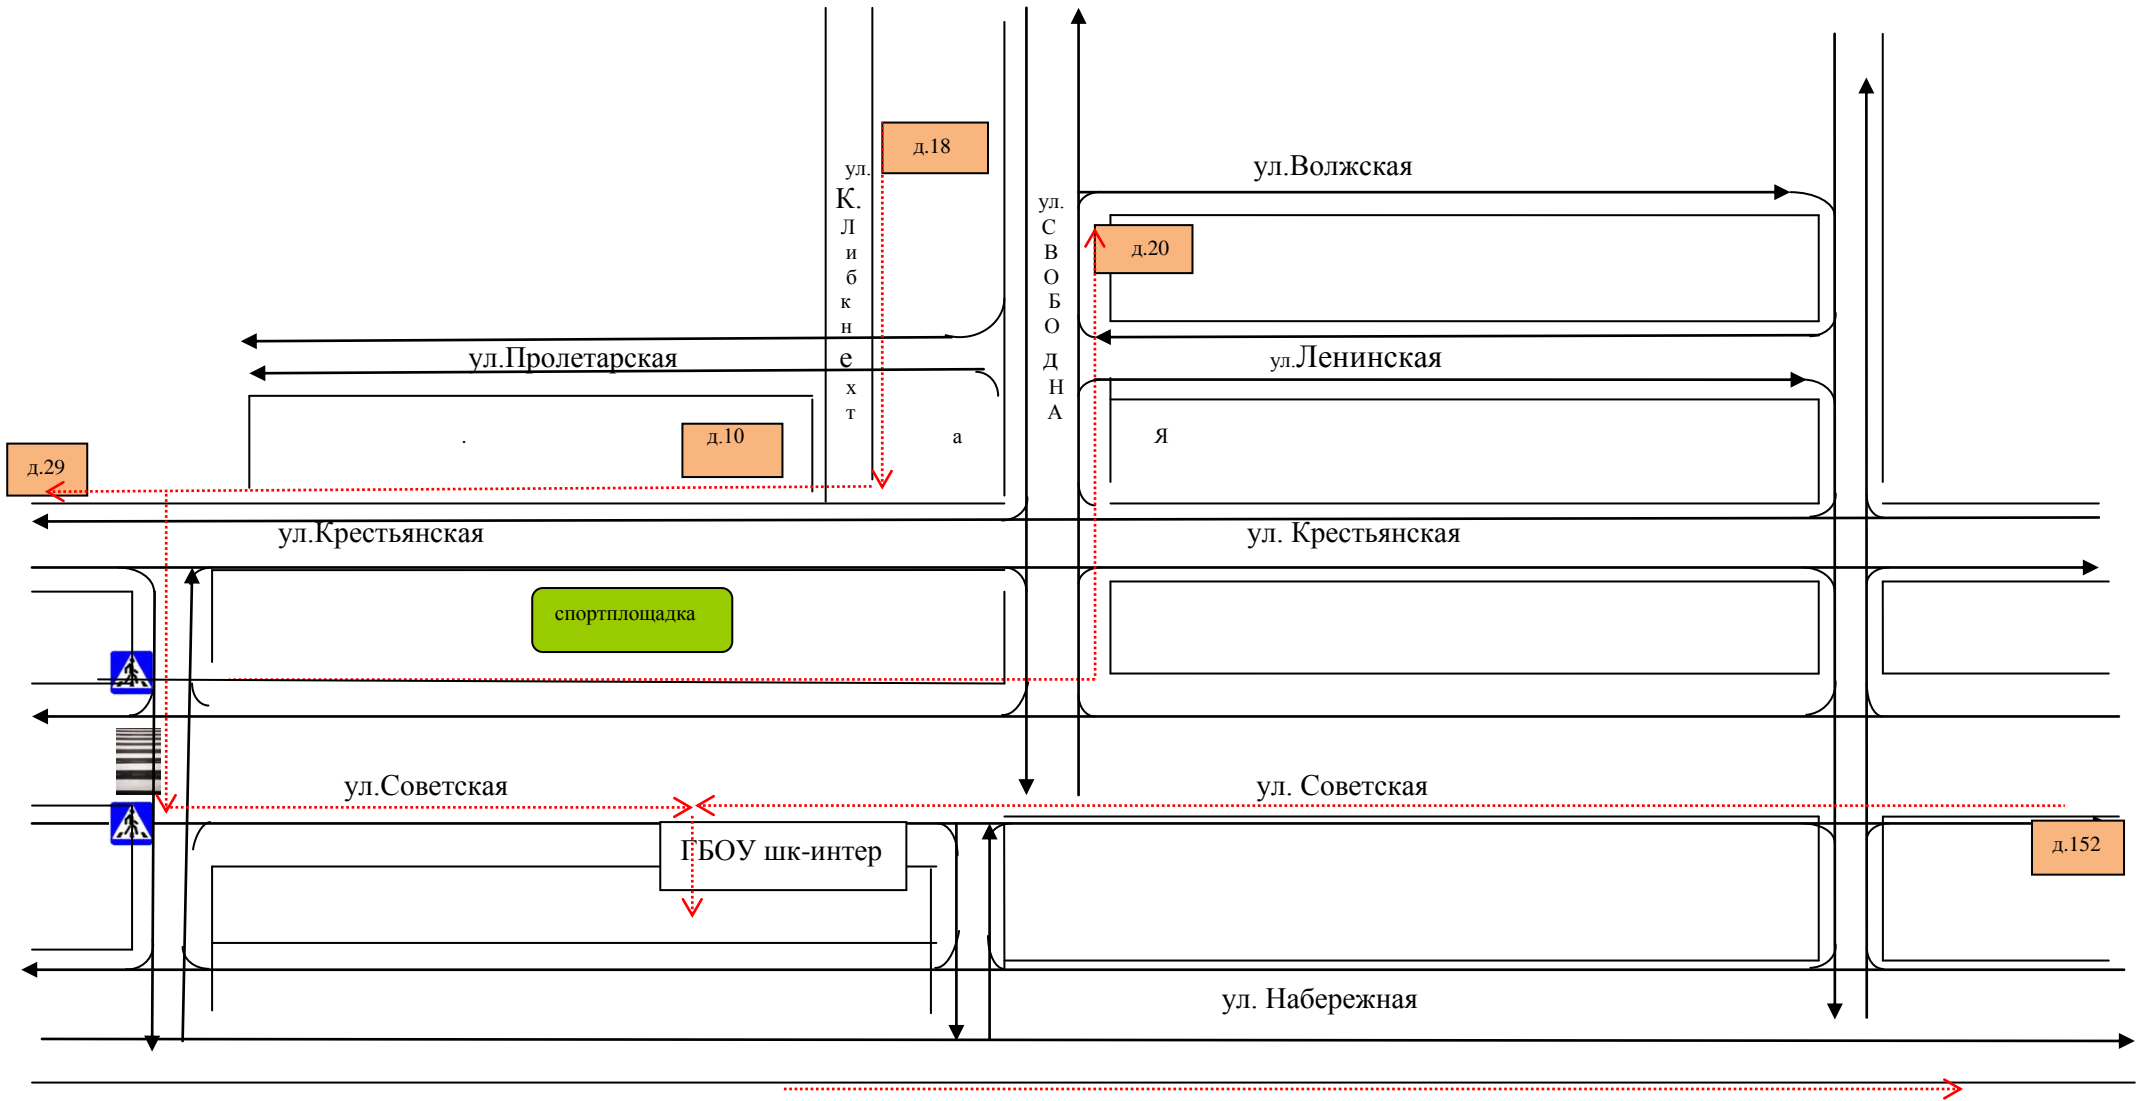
д.18

ул. К. Либкнехта

ул. СВОБОДНАЯ

ул.Волжская

д.20

ул.Пролетарская

ул.Ленинская

д.10

д.29

.

ул.Крестьянская

ул. Крестьянская

спортплощадка

ул.Советская

ул. Советская

ГБОУ шк-интер

д.152

ул. Набережная